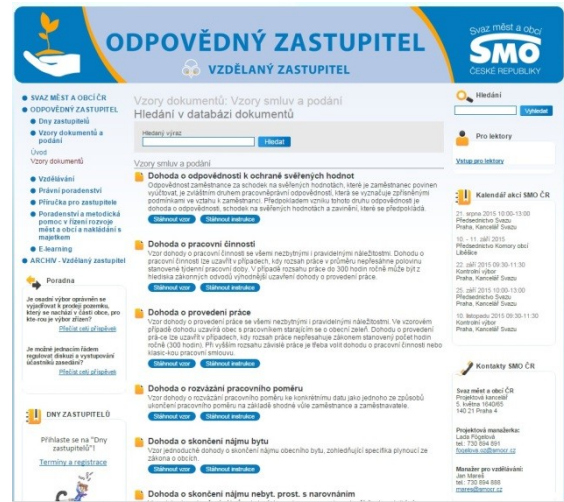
ODPOVĚDNÝ ZASTUPITEL
VZDĚLANÝ ZASTUPITEL

Svaz měst a obcí
SMO
ČESKÉ REPUBLIKY

SVAZ MĚST A OBCÍ ČR
ODPOVĚDNÝ ZASTUPITEL
Dny zastupitelů
Vzory dokumentů a podání
Úvod
Vzory dokumentů
Vzdělávání
Právní poradenství
Příručka pro zastupitele
Poradenství a metodická pomoc v řízení rozvoje měst a obcí a nakládání s majetkem
E-learning
ARCHIV - Vzdělaný zastupitel

Poradna
Je osadní výbor oprávněn se vyjadřovat k prodeji pozemku, který se nachází v části obce, pro kte-rou je výbor zřízen?
Přečíst celý příspěvek
Je možné jednacím řádem regulovat diskusi a vystupování účastníků zasedání?
Přečíst celý příspěvek

DNY ZASTUPITELŮ
Přihlaste se na "Dny zastupitelů"!
Termíny a registrace

Vzory dokumentů: Vzory smluv a podání
Hledání v databázi dokumentů
Hledaný výraz
Hledat

Vzory smluv a podání

Dohoda o odpovědnosti k ochraně svěřených hodnot
Odpovědnost zaměstnance za schodek na svěřených hodnotách, které je zaměstnanec povinen vyúčtovat, je zvláštním druhem pracovněprávní odpovědnosti, které se vyznačuje zpřísněnými podmínkami ve vztahu k zaměstnanci. Předpokladem vzniku tohoto druhu odpovědnosti je dohoda o odpovědnosti, schodek na svěřených hodnotách a zavinění, které se předpokládá.
Stáhnout vzor Stáhnout instrukce

Dohoda o pracovní činnosti
Vzor dohody o pracovní činnosti se všemi nezbytnými i pravidelnými náležitostmi. Dohodu o pracovní činnosti lze uzavřít v případech, kdy rozsah práce v průměru nepřesáhne polovinu stanovené týdenní pracovní doby. V případě rozsahu práce do 300 hodin ročně může být z hlediska zákonných odvodů výhodnější uzavření dohody o provedení práce.
Stáhnout vzor Stáhnout instrukce

Dohoda o provedení práce
Vzor dohody o provedení práce se všemi nezbytnými i pravidelnými náležitostmi. Ve vzorovém případě dohodu uzavírá obec s pracovníkem starajícím se o obecní zeleň. Dohodu o provedení práce lze uzavřít v případech, kdy rozsah práce nepřesáhne zákonem stanovený počet hodin ročně (300 hodin). Při vyšším rozsahu závislé práce je třeba volit dohodu o pracovní činnosti nebo klasic-kou pracovní smlouvu.
Stáhnout vzor Stáhnout instrukce

Dohoda o rozvázání pracovního poměru
Vzor dohody o rozvázání pracovního poměru ke konkrétnímu datu jako jednoho ze způsobů ukončení pracovního poměru na základě shodné vůle zaměstnance a zaměstnavatele.
Stáhnout vzor Stáhnout instrukce

Dohoda o skončení nájmu bytu
Vzor jednoduché dohody o skončení nájmu obecního bytu, zohledňující specifika plynoucí ze zákona o obcích.
Stáhnout vzor Stáhnout instrukce

Dohoda o skončení nájmu nebyt. prost. s narovnáním

Hledání
Vyhledat

Pro lektory
Vstup pro lektory

Kalendář akcí SMO ČR
21. srpna 2015 10:00-13:00
Předsednictvo Svazu
Praha, Kancelář Svazu
10. - 11. září 2015
Předsednictvo Komory obcí
Liběšice
22. září 2015 09:30-11:30
Kontrolní výbor
Praha, Kancelář Svazu
25. září 2015 10:00-13:00
Předsednictvo Svazu
Praha, Kancelář Svazu
10. listopadu 2015 09:30-11:30
Kontrolní výbor
Praha, Kancelář Svazu

Kontakty SMO ČR
Svaz měst a obcí ČR
Projektová kancelář
5. května 1640/65
140 21 Praha 4
Projektová manažerka:
Lada Fögelová
tel.: 730 894 891
fogelova.l@smocr.cz
Manažer pro vzdělávání:
Jan Mareš
tel.: 730 894 888
mares@smocr.cz